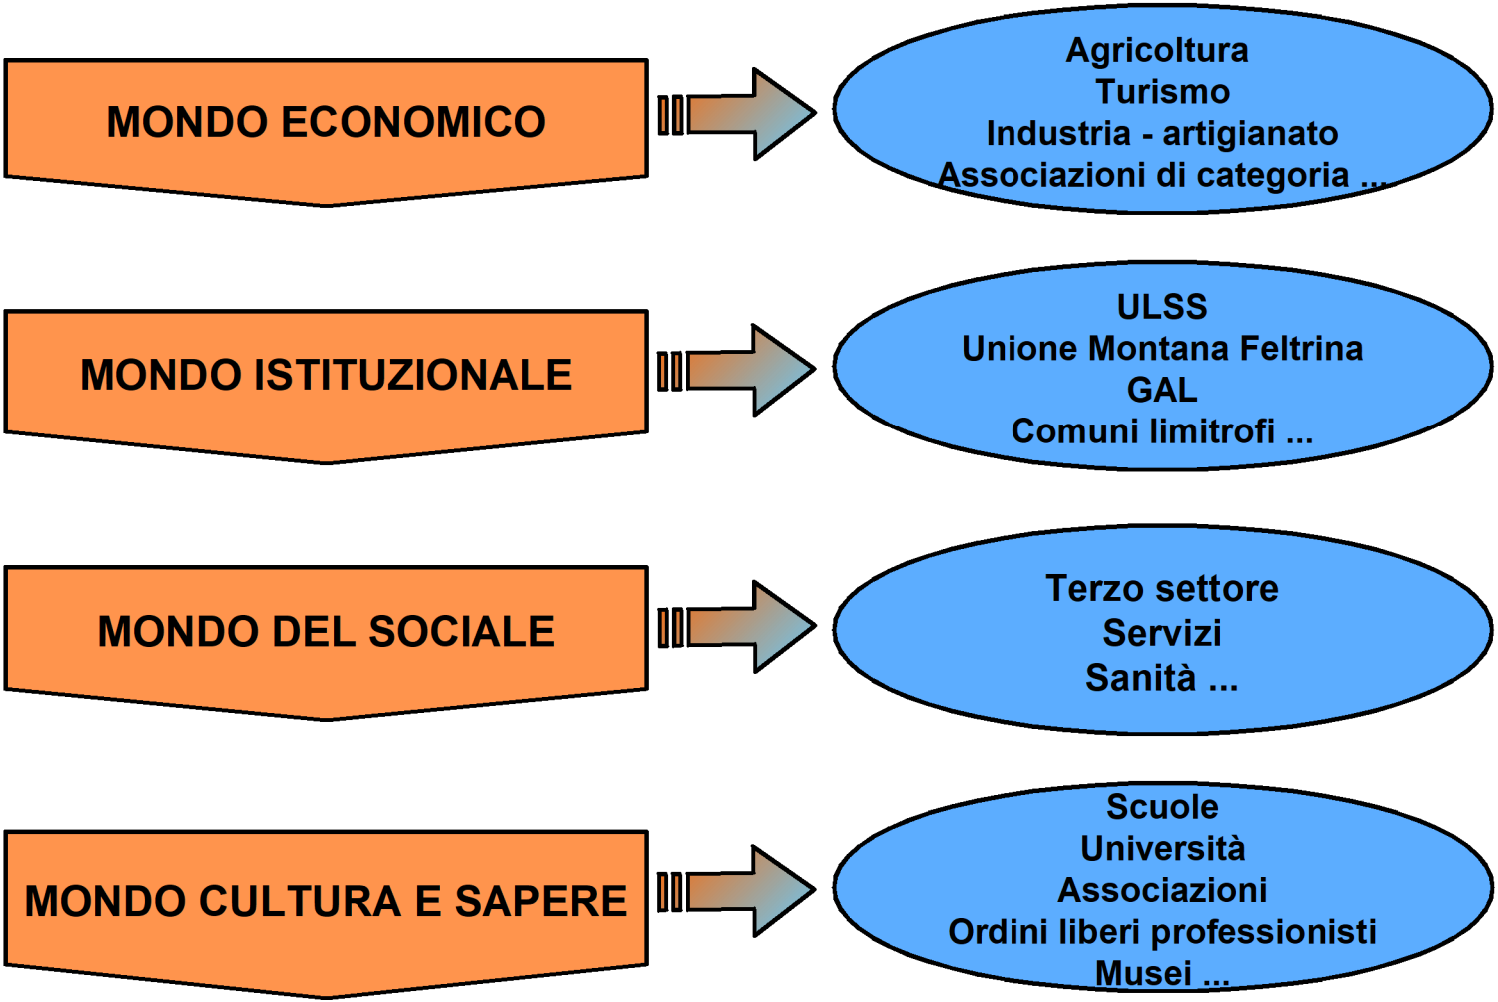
MONDO ECONOMICO

Agricoltura
Turismo
Industria - artigianato
Associazioni di categoria ...

MONDO ISTITUZIONALE

ULSS
Unione Montana Feltrina
GAL
Comuni limitrofi ...

MONDO DEL SOCIALE

Terzo settore
Servizi
Sanità ...

MONDO CULTURA E SAPERE

Scuole
Università
Associazioni
Ordini liberi professionisti
Musei ...